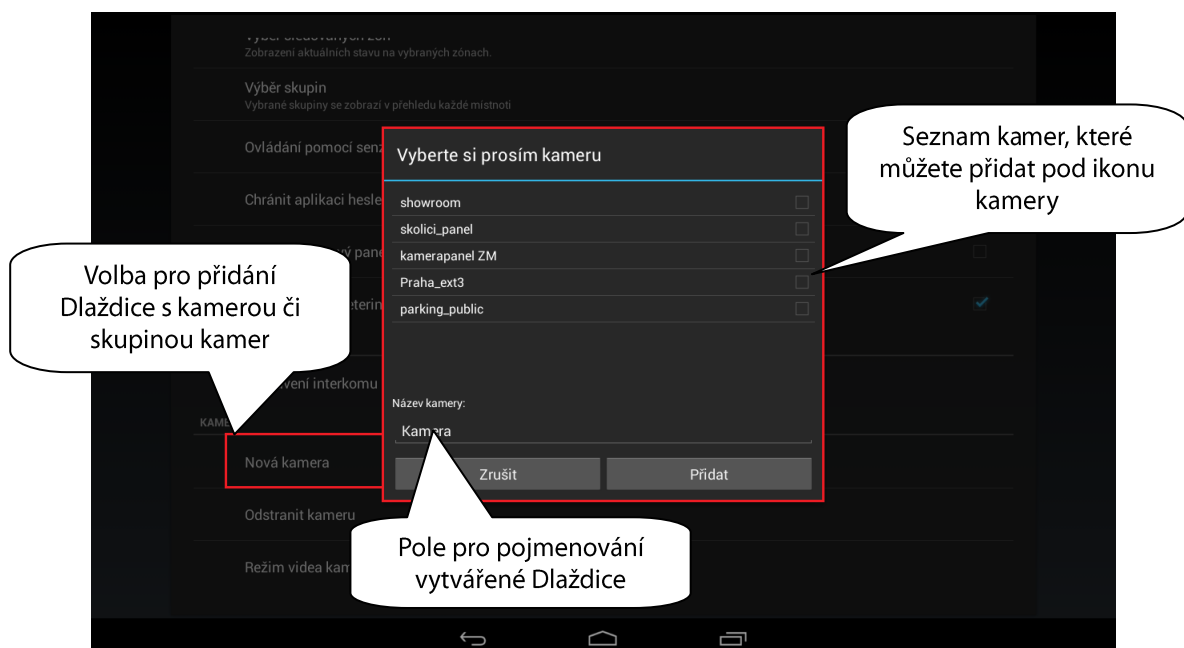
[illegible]
Zobrazení aktuálních stavu na vybraných zónách.

Výběr skupin
Vybrané skupiny se zobrazí v přehledu každé místnosti

Ovládání pomocí senz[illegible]

Chránit aplikaci hesl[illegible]

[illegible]vý pane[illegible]

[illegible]eterin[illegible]

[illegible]vení interkomu

KAM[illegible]

Nová kamera

Odstranit kameru

Režim videa kam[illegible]

Vyberte si prosím kameru

showroom
skolici_panel
kamerapanel ZM
Praha_ext3
parking_public

Název kamery:
Kam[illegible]ra

Zrušit
Přidat

Seznam kamer, které můžete přidat pod ikonu kamery

Volba pro přidání Dlaždice s kamerou či skupinou kamer

Pole pro pojmenování vytvářené Dlaždice